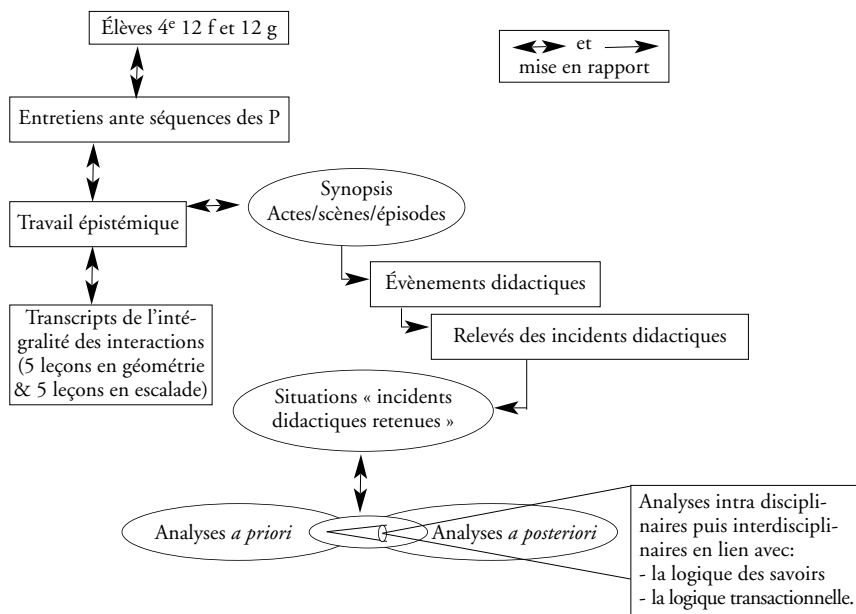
Élèves 4$^{e}$ 12 f et 12 g

et
mise en rapport

Entretiens ante séquences des P

Travail épistémique

Synopsis
Actes/scènes/épisodes

Évènements didactiques

Relevés des incidents didactiques

Transcripts de l'intégralité des interactions (5 leçons en géométrie & 5 leçons en escalade)

Situations « incidents didactiques retenues »

Analyses *a priori*

Analyses *a posteriori*

Analyses intra disciplinaires puis interdisciplinaires en lien avec:
- la logique des savoirs
- la logique transactionnelle.